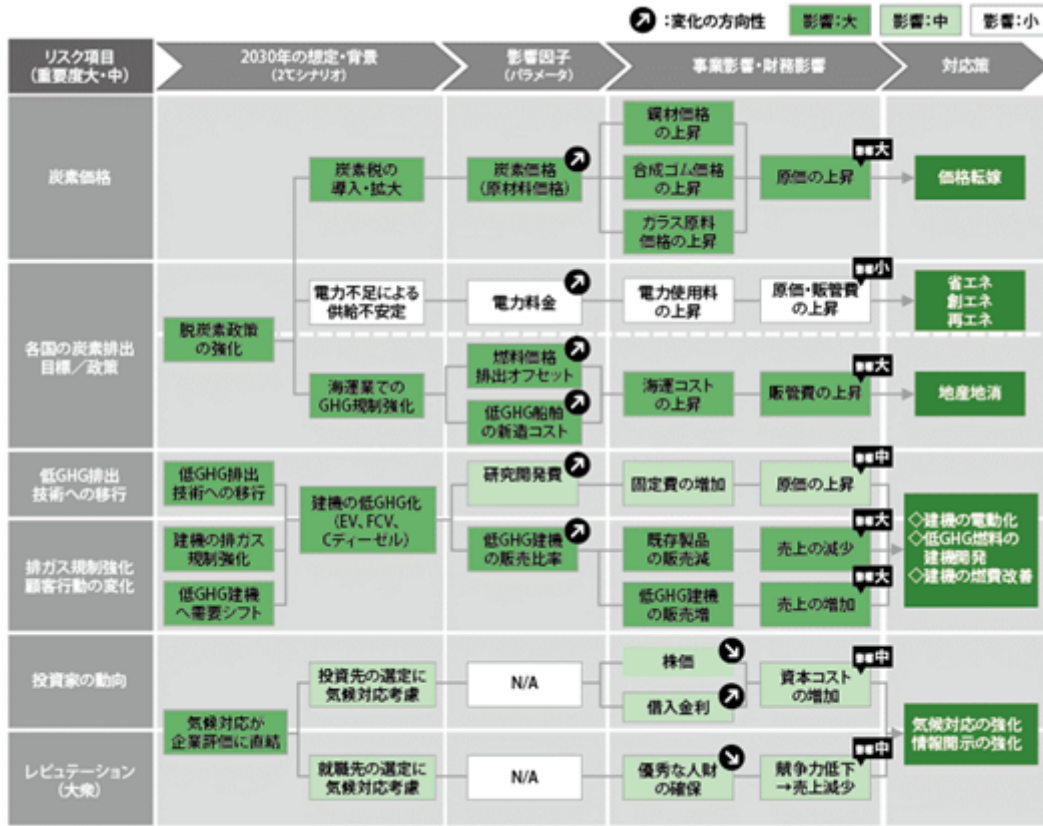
:変化の方向性　影響:大　影響:中　影響:小

| リスク項目（重要度大・中） | 2030年の想定・背景（2℃シナリオ） | 影響因子（パラメータ） | 事業影響・財務影響 | 対応策 |
|---|---|---|---|---|

炭素価格
炭素税の導入・拡大
炭素価格（原材料価格）
鋼材価格の上昇
合成ゴム価格の上昇
ガラス原料価格の上昇
原価の上昇
影響大
価格転嫁

各国の炭素排出目標／政策
脱炭素政策の強化
電力不足による供給不安定
電力料金
電力使用料の上昇
原価・販管費の上昇
影響小
省エネ
創エネ
再エネ

海運業でのGHG規制強化
燃料価格排出オフセット
低GHG船舶の新造コスト
海運コストの上昇
販管費の上昇
影響大
地産地消

低GHG排出技術への移行
低GHG排出技術への移行
建機の低GHG化（EV、FCV、Cディーゼル）
研究開発費
固定費の増加
原価の上昇
影響中

排ガス規制強化顧客行動の変化
建機の排ガス規制強化
低GHG建機へ需要シフト
低GHG建機の販売比率
既存製品の販売減
売上の減少
影響大
低GHG建機の販売増
売上の増加
影響大
◇建機の電動化
◇低GHG燃料の建機開発
◇建機の燃費改善

投資家の動向
気候対応が企業評価に直結
投資先の選定に気候対応考慮
N/A
株価
借入金利
資本コストの増加
影響中

レピュテーション（大衆）
就職先の選定に気候対応考慮
N/A
優秀な人財の確保
競争力低下→売上減少
影響中
気候対応の強化
情報開示の強化